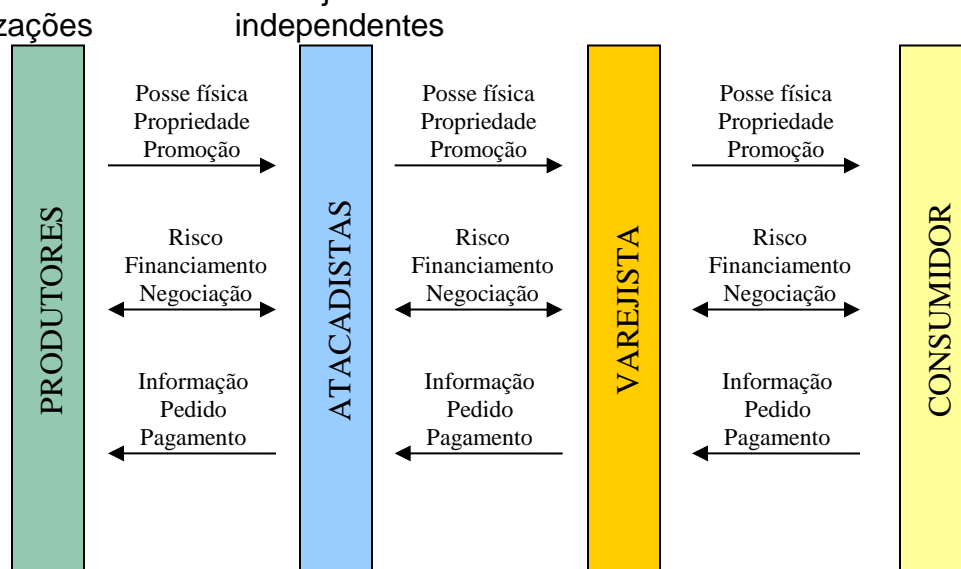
zações

independentes

PRODUTORES

Posse física
Propriedade
Promoção

Risco
Financiamento
Negociação

Informação
Pedido
Pagamento

ATACADISTAS

Posse física
Propriedade
Promoção

Risco
Financiamento
Negociação

Informação
Pedido
Pagamento

VAREJISTA

Posse física
Propriedade
Promoção

Risco
Financiamento
Negociação

Informação
Pedido
Pagamento

CONSUMIDOR